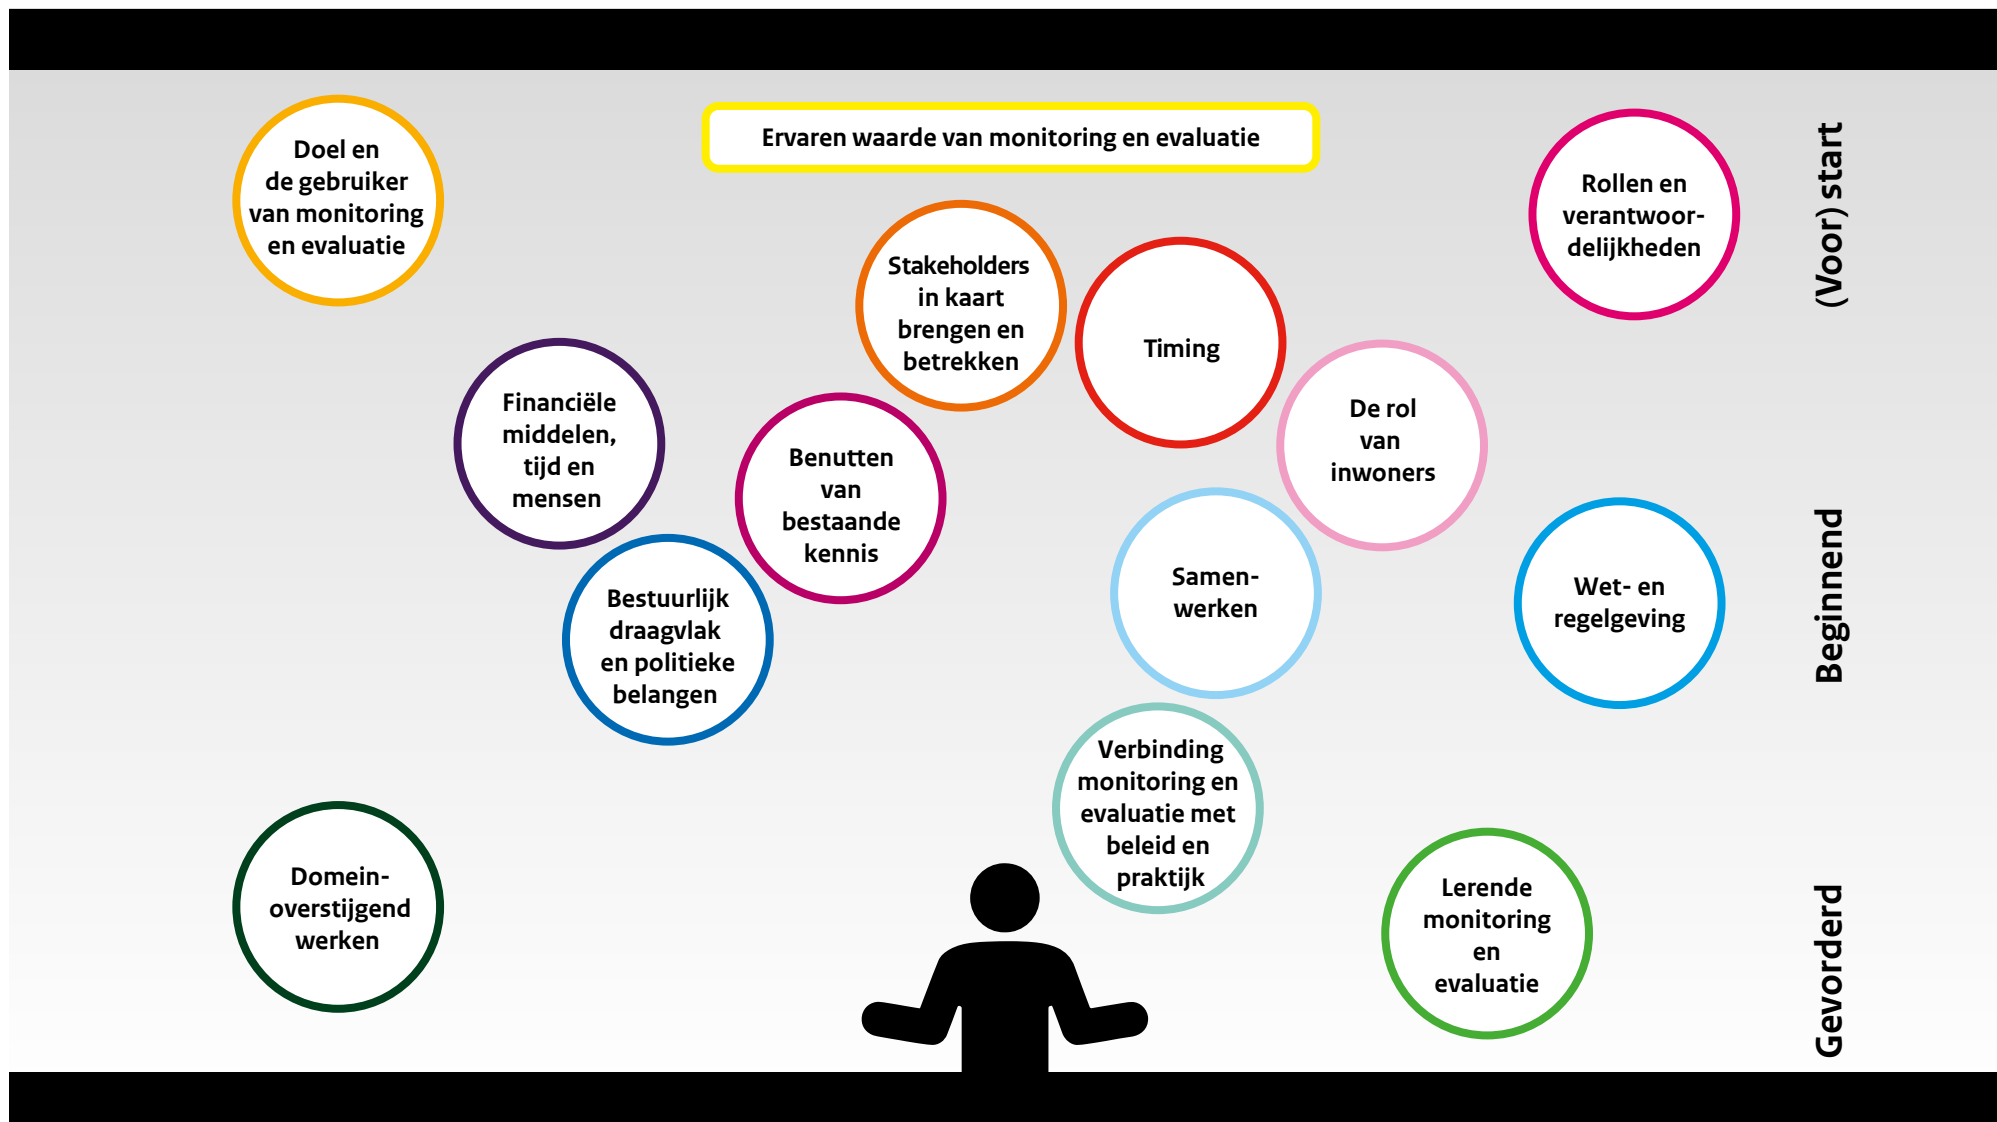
Ervaren waarde van monitoring en evaluatie

Doel en de gebruiker van monitoring en evaluatie

Rollen en verantwoor-delijkheden

(Voor) start

Stakeholders in kaart brengen en betrekken

Timing

Financiële middelen, tijd en mensen

Benutten van bestaande kennis

De rol van inwoners

Samen-werken

Wet- en regelgeving

Beginnend

Bestuurlijk draagvlak en politieke belangen

Verbinding monitoring en evaluatie met beleid en praktijk

Domein-overstijgend werken

Lerende monitoring en evaluatie

Gevorderd